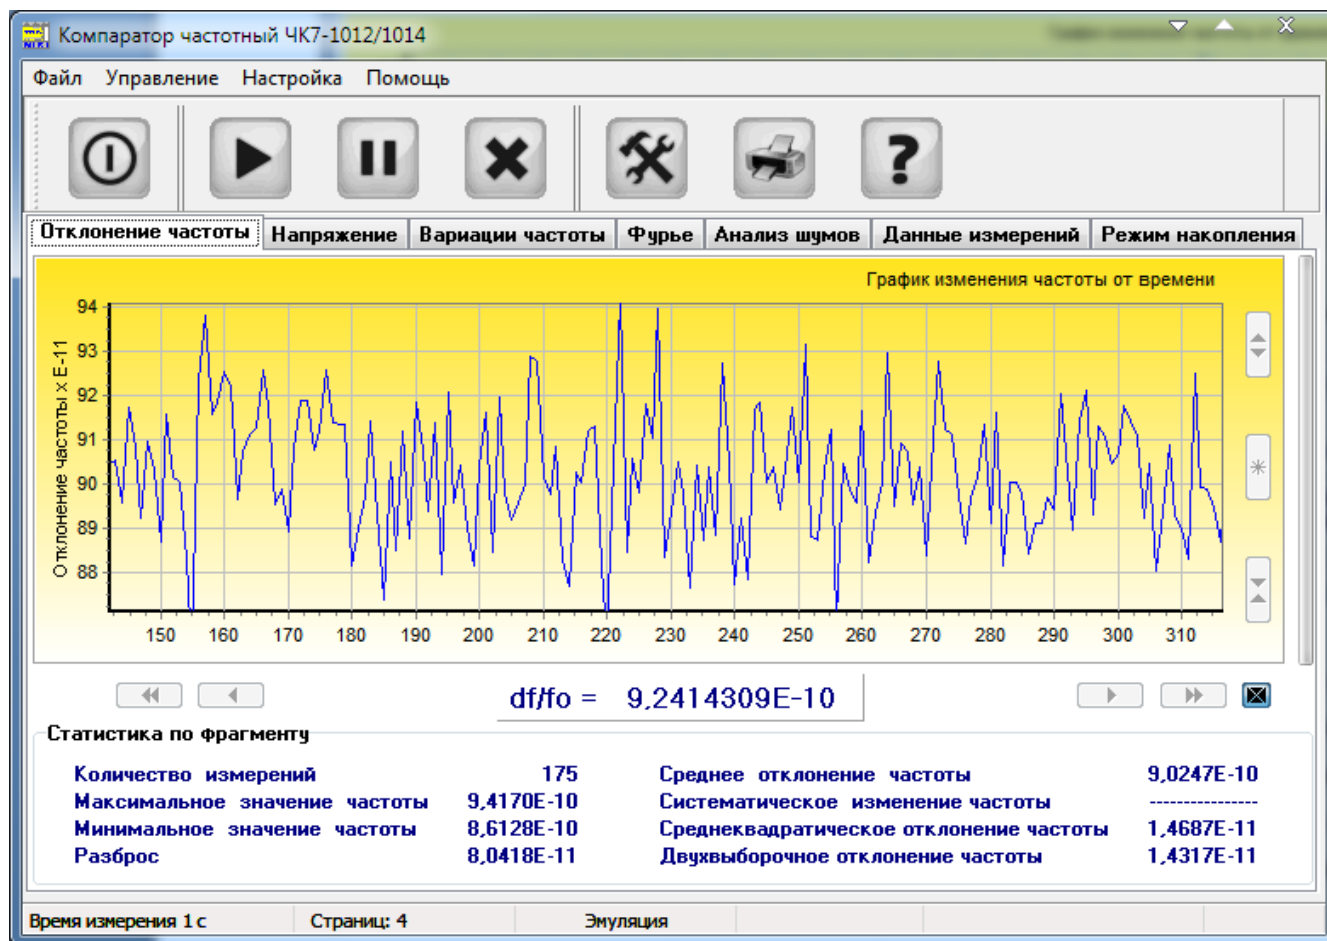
Компаратор частотный ЧК7-1012/1014

Файл Управление Настройка Помощь

Отклонение частоты | Напряжение | Вариации частоты | Фурье | Анализ шумов | Данные измерений | Режим накопления

График изменения частоты от времени

Отклонение частоты x E-11

94
93
92
91
90
89
88

150 160 170 180 190 200 210 220 230 240 250 260 270 280 290 300 310

df/fo = 9,2414309E-10

Статистика по фрагменту

| | | | |
|---|---|---|---|
| Количество измерений | 175 | Среднее отклонение частоты | 9,0247E-10 |
| Максимальное значение частоты | 9,4170E-10 | Систематическое изменение частоты | --------------- |
| Минимальное значение частоты | 8,6128E-10 | Среднеквадратическое отклонение частоты | 1,4687E-11 |
| Разброс | 8,0418E-11 | Двухвыборочное отклонение частоты | 1,4317E-11 |

Время измерения 1 с | Страниц: 4 | Эмуляция